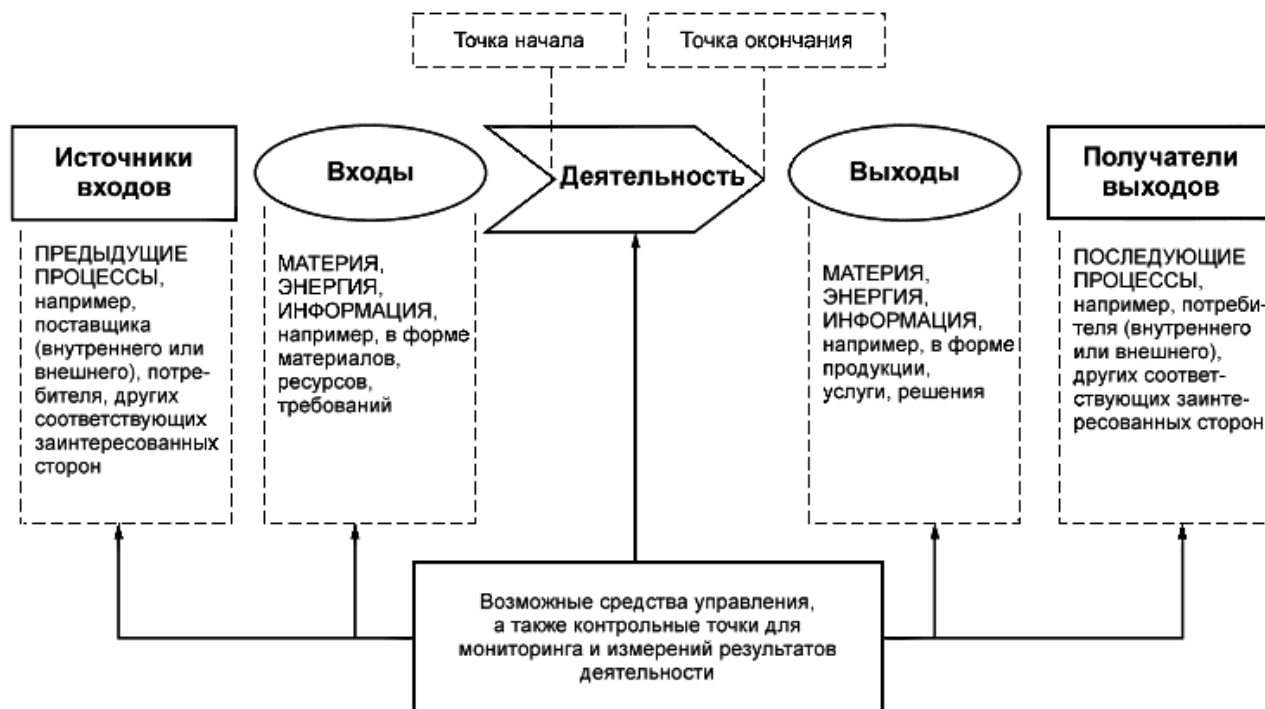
Точка начала

Точка окончания

Источники входов

ПРЕДЫДУЩИЕ ПРОЦЕССЫ, например, поставщика (внутреннего или внешнего), потребителя, других соответствующих заинтересованных сторон

Входы

МАТЕРИЯ, ЭНЕРГИЯ, ИНФОРМАЦИЯ, например, в форме материалов, ресурсов, требований

Деятельность

Выходы

МАТЕРИЯ, ЭНЕРГИЯ, ИНФОРМАЦИЯ, например, в форме продукции, услуги, решения

Получатели выходов

ПОСЛЕДУЮЩИЕ ПРОЦЕССЫ, например, потребителя (внутреннего или внешнего), других соответствующих заинтересованных сторон

Возможные средства управления, а также контрольные точки для мониторинга и измерений результатов деятельности